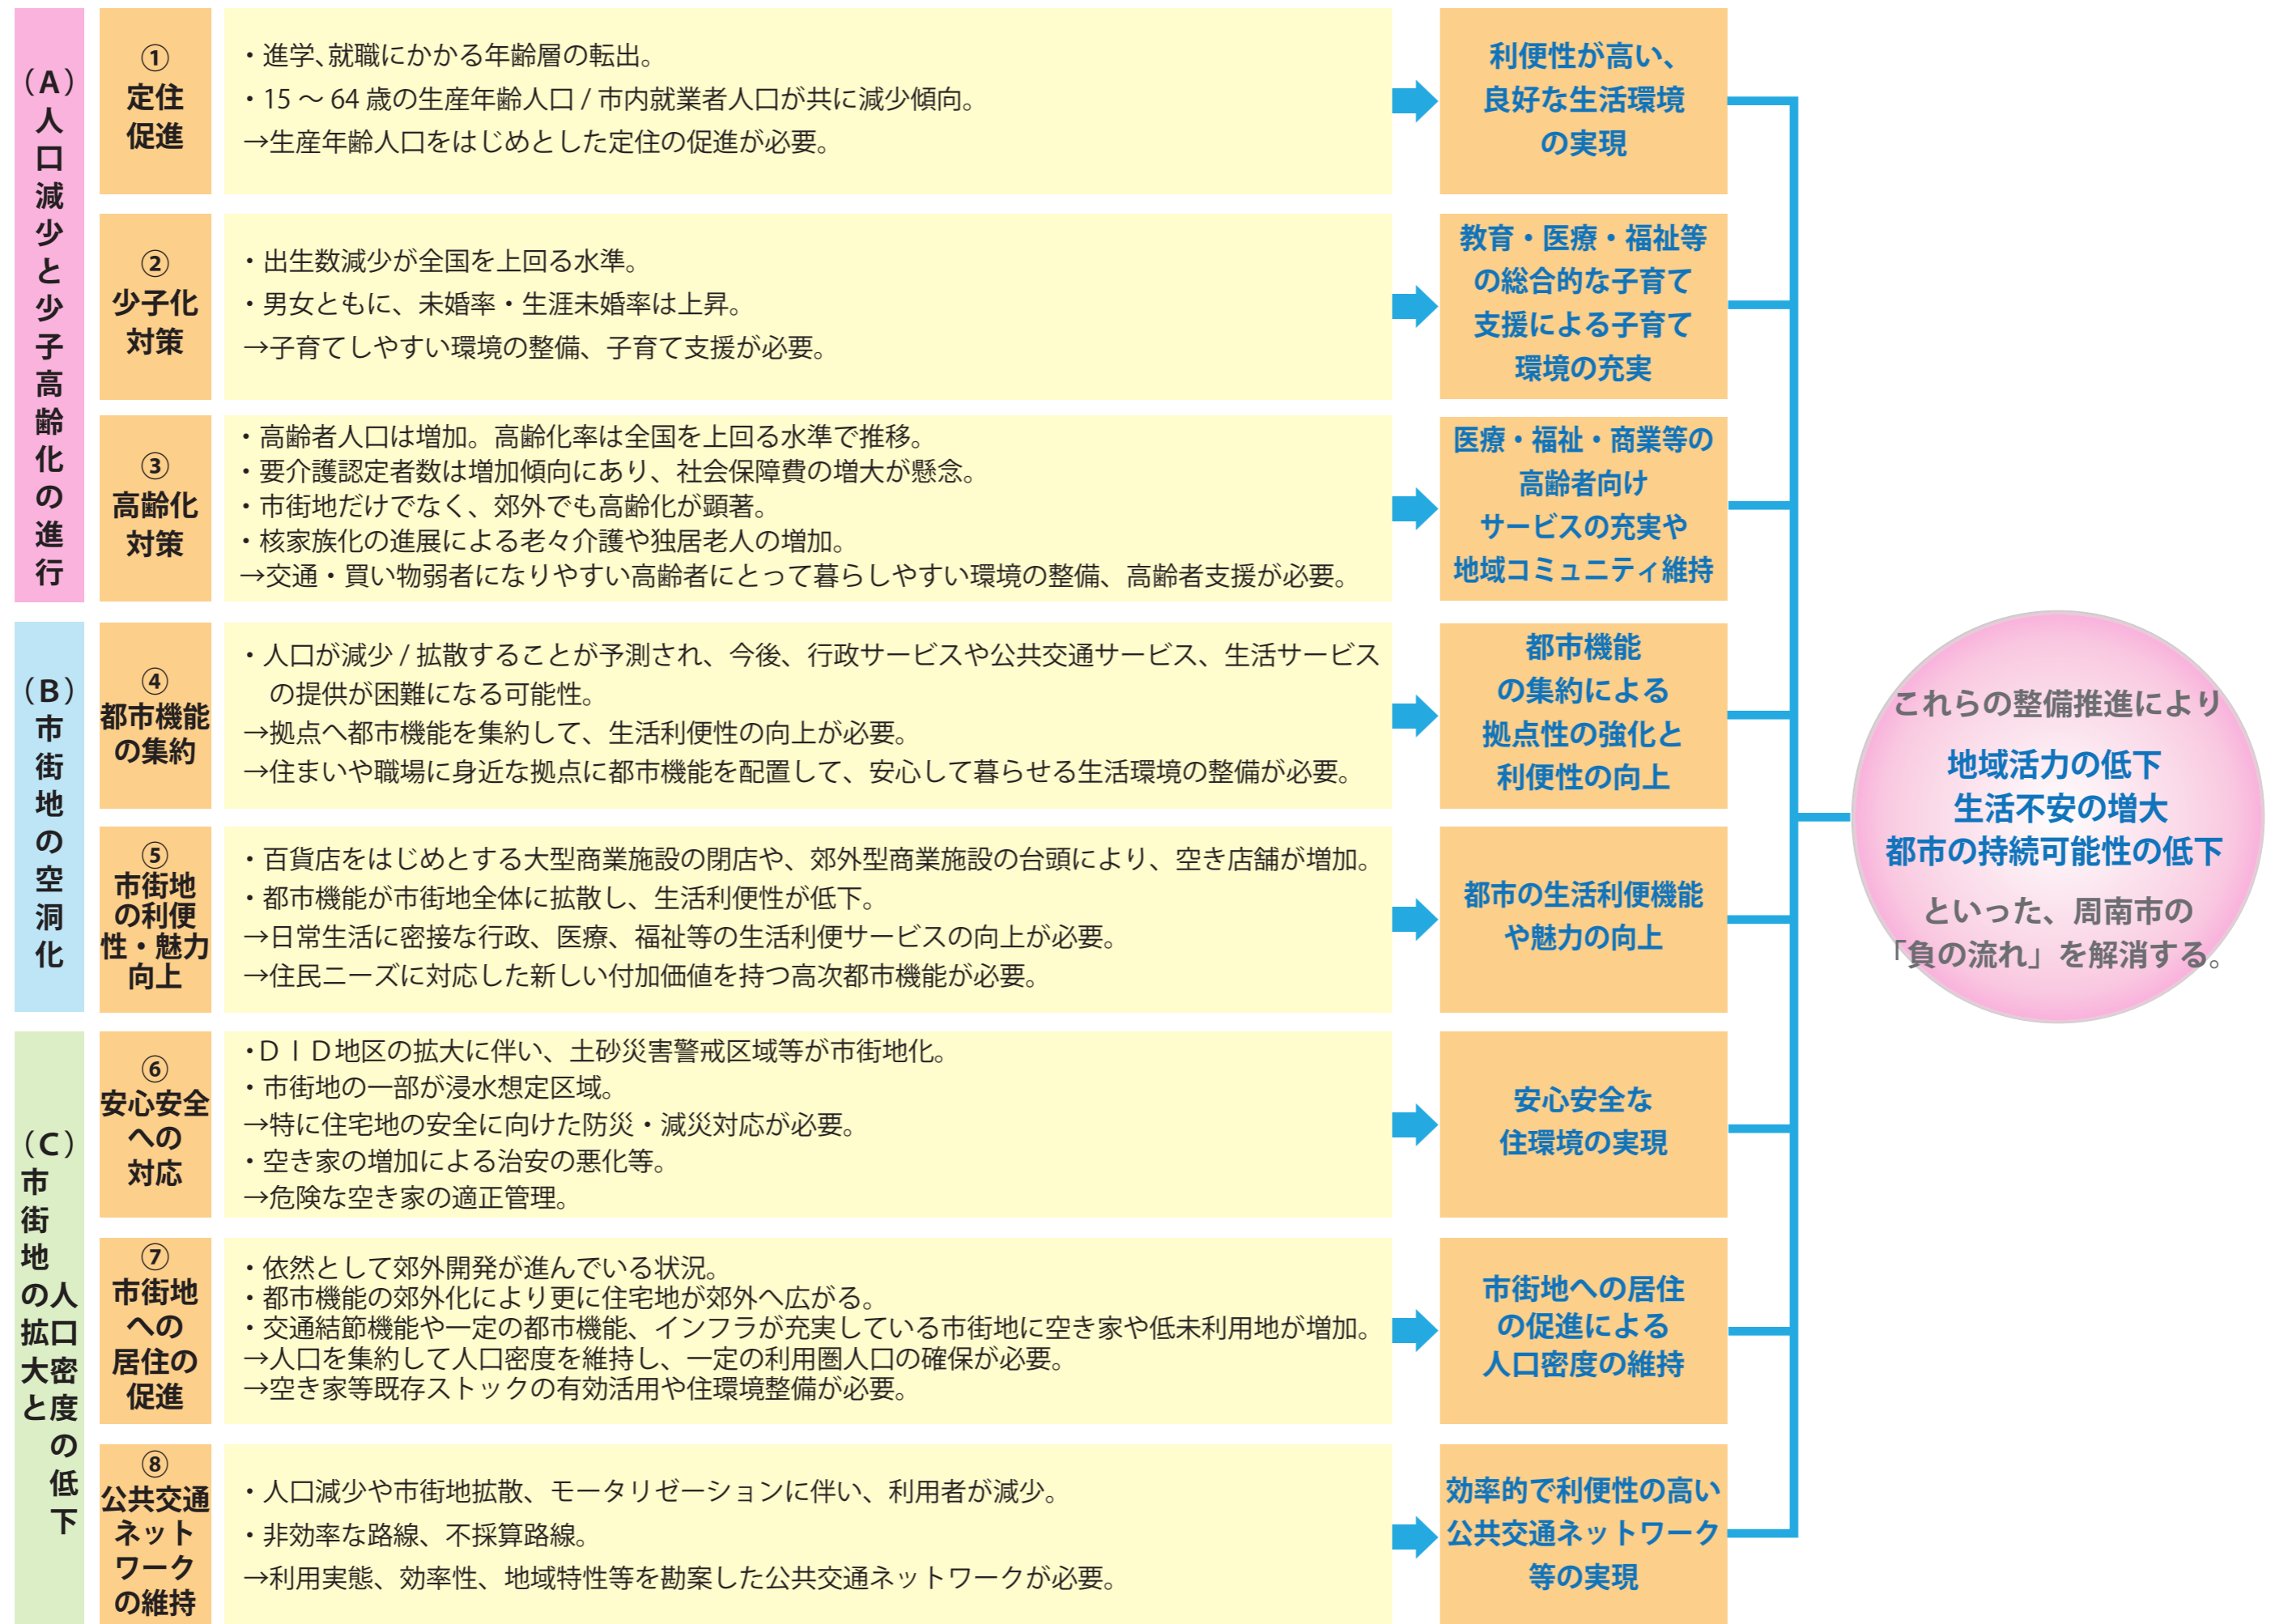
（A）人口減少と少子高齢化の進行

①
定住促進

・進学、就職にかかる年齢層の転出。
・15 ～ 64 歳の生産年齢人口 / 市内就業者人口が共に減少傾向。
→生産年齢人口をはじめとした定住の促進が必要。

利便性が高い、良好な生活環境の実現

②
少子化対策

・出生数減少が全国を上回る水準。
・男女ともに、未婚率・生涯未婚率は上昇。
→子育てしやすい環境の整備、子育て支援が必要。

教育・医療・福祉等の総合的な子育て支援による子育て環境の充実

③
高齢化対策

・高齢者人口は増加。高齢化率は全国を上回る水準で推移。
・要介護認定者数は増加傾向にあり、社会保障費の増大が懸念。
・市街地だけでなく、郊外でも高齢化が顕著。
・核家族化の進展による老々介護や独居老人の増加。
→交通・買い物弱者になりやすい高齢者にとって暮らしやすい環境の整備、高齢者支援が必要。

医療・福祉・商業等の高齢者向けサービスの充実や地域コミュニティ維持

（B）市街地の空洞化

④
都市機能の集約

・人口が減少 / 拡散することが予測され、今後、行政サービスや公共交通サービス、生活サービスの提供が困難になる可能性。
→拠点へ都市機能を集約して、生活利便性の向上が必要。
→住まいや職場に身近な拠点に都市機能を配置して、安心して暮らせる生活環境の整備が必要。

都市機能の集約による拠点性の強化と利便性の向上

⑤
市街地の利便性・魅力向上

・百貨店をはじめとする大型商業施設の閉店や、郊外型商業施設の台頭により、空き店舗が増加。
・都市機能が市街地全体に拡散し、生活利便性が低下。
→日常生活に密接な行政、医療、福祉等の生活利便サービスの向上が必要。
→住民ニーズに対応した新しい付加価値を持つ高次都市機能が必要。

都市の生活利便機能や魅力の向上

（C）市街地の拡大と人口密度の低下

⑥
安心安全への対応

・ＤＩＤ地区の拡大に伴い、土砂災害警戒区域等が市街地化。
・市街地の一部が浸水想定区域。
→特に住宅地の安全に向けた防災・減災対応が必要。
・空き家の増加による治安の悪化等。
→危険な空き家の適正管理。

安心安全な住環境の実現

⑦
市街地への居住の促進

・依然として郊外開発が進んでいる状況。
・都市機能の郊外化により更に住宅地が郊外へ広がる。
・交通結節機能や一定の都市機能、インフラが充実している市街地に空き家や低未利用地が増加。
→人口を集約して人口密度を維持し、一定の利用圏人口の確保が必要。
→空き家等既存ストックの有効活用や住環境整備が必要。

市街地への居住の促進による人口密度の維持

⑧
公共交通ネットワークの維持

・人口減少や市街地拡散、モータリゼーションに伴い、利用者が減少。
・非効率な路線、不採算路線。
→利用実態、効率性、地域特性等を勘案した公共交通ネットワークが必要。

効率的で利便性の高い公共交通ネットワーク等の実現

これらの整備推進により
地域活力の低下
生活不安の増大
都市の持続可能性の低下
といった、周南市の「負の流れ」を解消する。